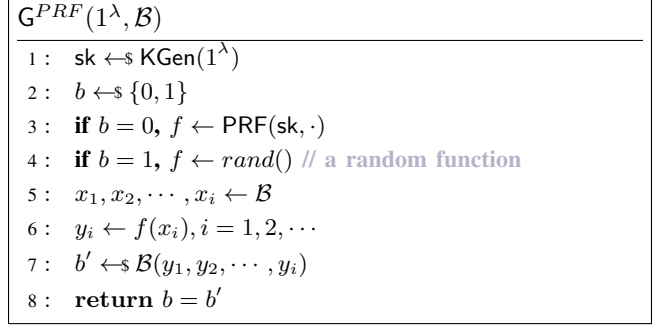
$\mathsf{G}^{PRF}(1^\lambda, \mathcal{B})$

1 : $\mathsf{sk} \leftarrow\$ \mathsf{KGen}(1^\lambda)$

2 : $b \leftarrow\$ \{0,1\}$

3 : **if** $b = 0$, $f \leftarrow \mathsf{PRF}(\mathsf{sk}, \cdot)$

4 : **if** $b = 1$, $f \leftarrow rand()$ // a random function

5 : $x_1, x_2, \cdots, x_i \leftarrow \mathcal{B}$

6 : $y_i \leftarrow f(x_i), i = 1, 2, \cdots$

7 : $b' \leftarrow\$ \mathcal{B}(y_1, y_2, \cdots, y_i)$

8 : **return** $b = b'$